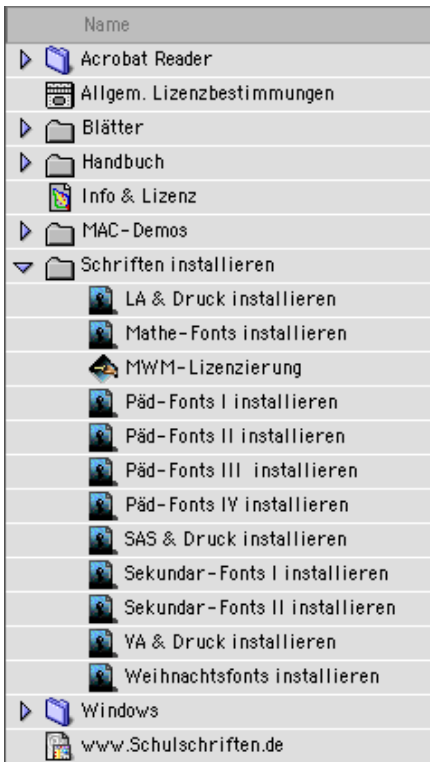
Name

Acrobat Reader

Allgem. Lizenzbestimmungen

Blätter

Handbuch

Info & Lizenz

MAC-Demos

Schriften installieren

LA & Druck installieren

Mathe-Fonts installieren

MWM-Lizenzierung

Päd-Fonts I installieren

Päd-Fonts II installieren

Päd-Fonts III installieren

Päd-Fonts IV installieren

SAS & Druck installieren

Sekundar-Fonts I installieren

Sekundar-Fonts II installieren

VA & Druck installieren

Weihnachtsfonts installieren

Windows

www.Schulschriften.de